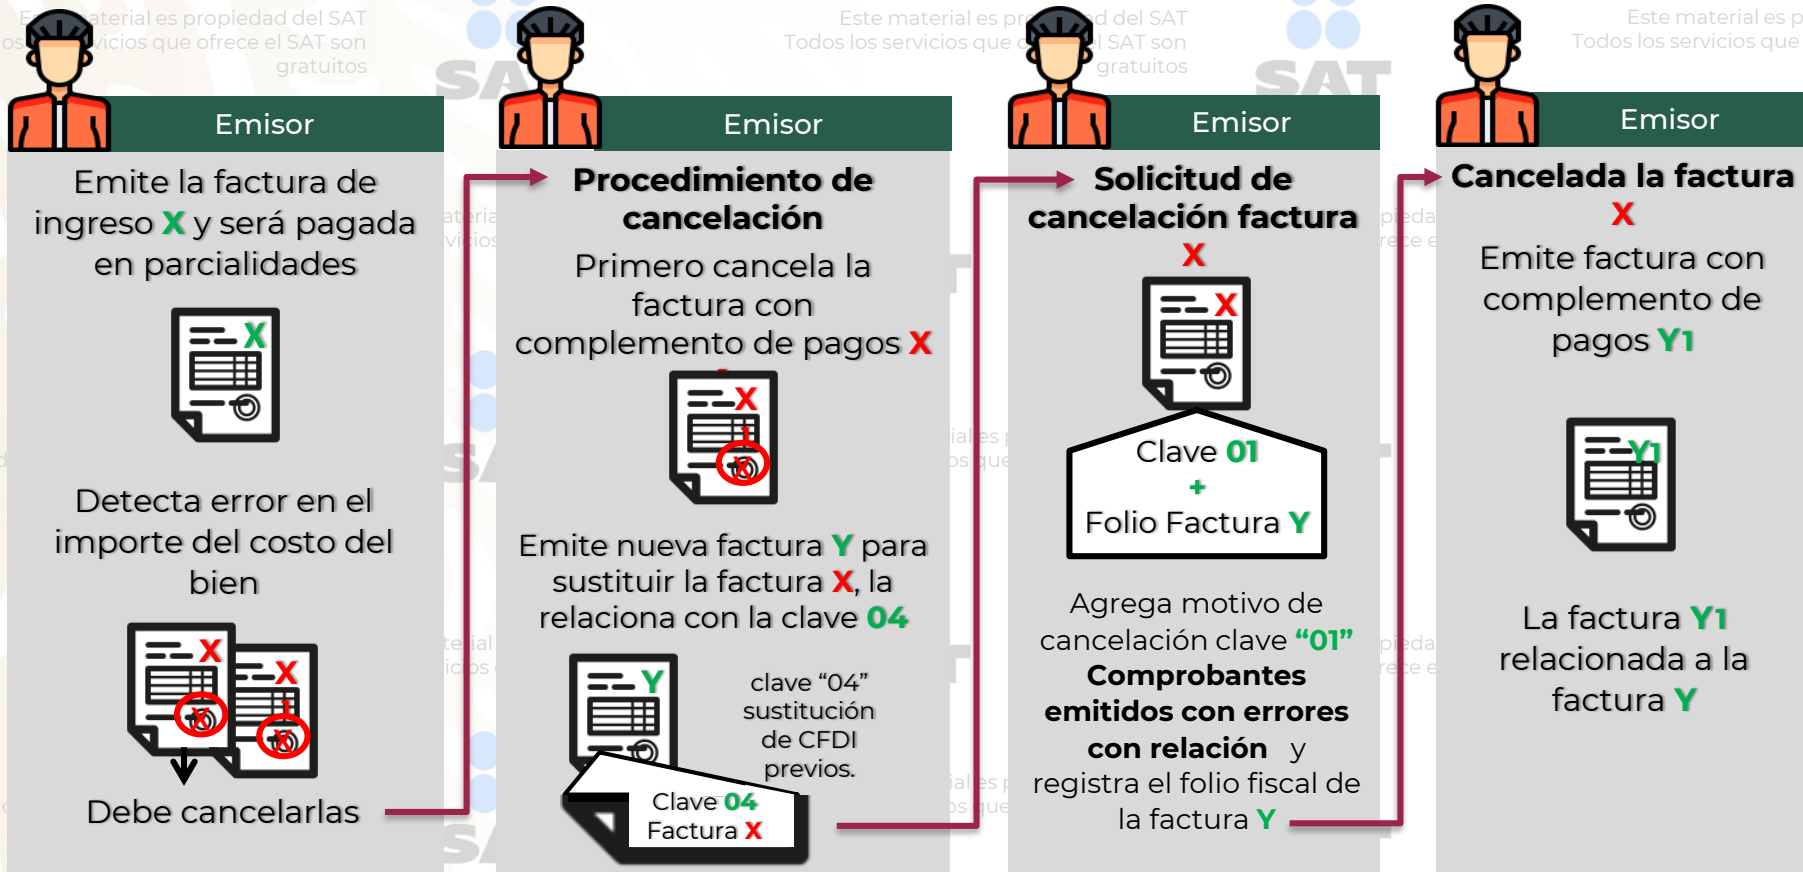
Este material es propiedad del SAT
Todos los servicios que ofrece el SAT son gratuitos

Emisor

Emite la factura de ingreso X y será pagada en parcialidades

X

Detecta error en el importe del costo del bien

X X

Debe cancelarlas

Emisor

Procedimiento de cancelación

Primero cancela la factura con complemento de pagos X

X

Emite nueva factura Y para sustituir la factura X, la relaciona con la clave 04

Y

clave "04" sustitución de CFDI previos.

Clave 04
Factura X

Emisor

Solicitud de cancelación factura X

X

Clave 01
+
Folio Factura Y

Agrega motivo de cancelación clave "01" Comprobantes emitidos con errores con relación y registra el folio fiscal de la factura Y

Emisor

Cancelada la factura X

Emite factura con complemento de pagos Y1

Y1

La factura Y1 relacionada a la factura Y